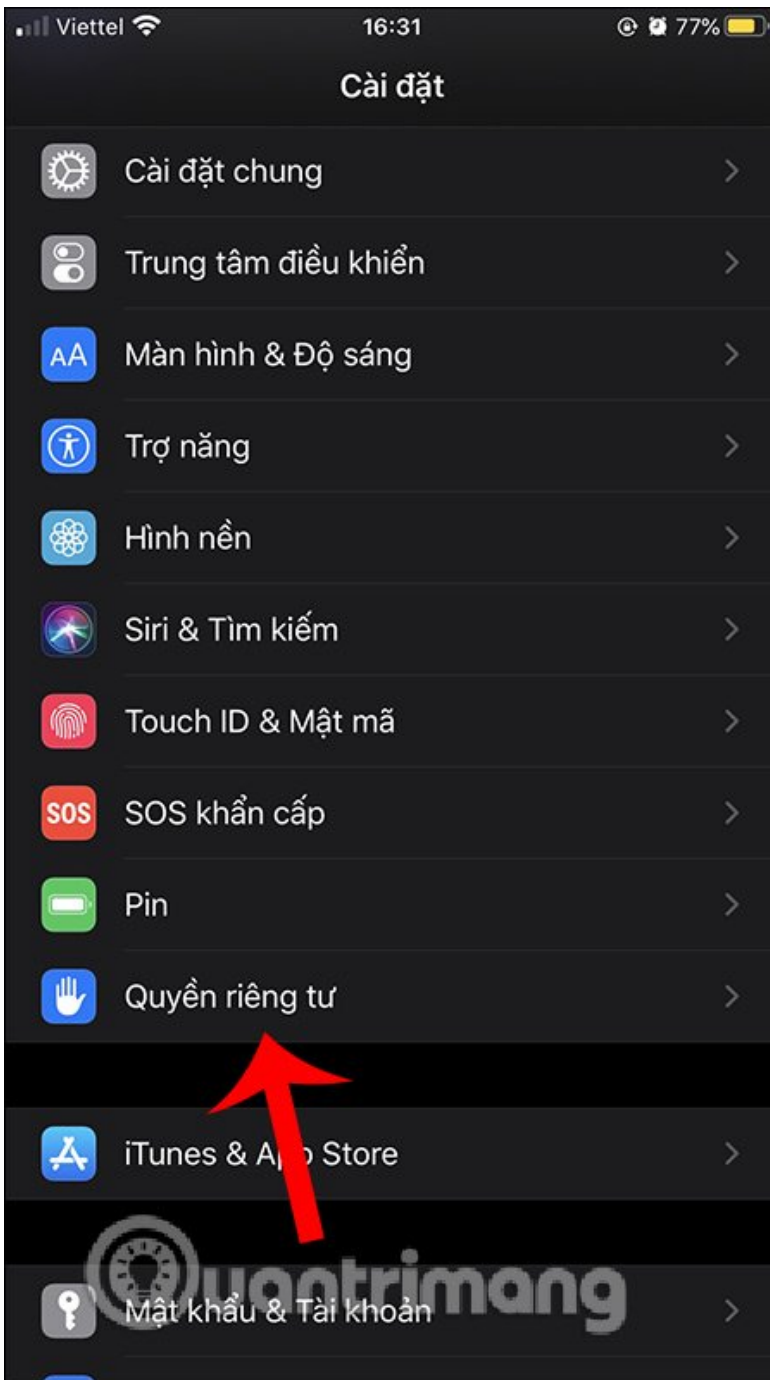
Viettel 16:31 77%

Cài đặt

Cài đặt chung

Trung tâm điều khiển

AA Màn hình & Độ sáng

Trợ năng

Hình nền

Siri & Tìm kiếm

Touch ID & Mật mã

SOS SOS khẩn cấp

Pin

Quyền riêng tư

iTunes & A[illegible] Store

Mật khẩu & Tài khoản

Quantrimang